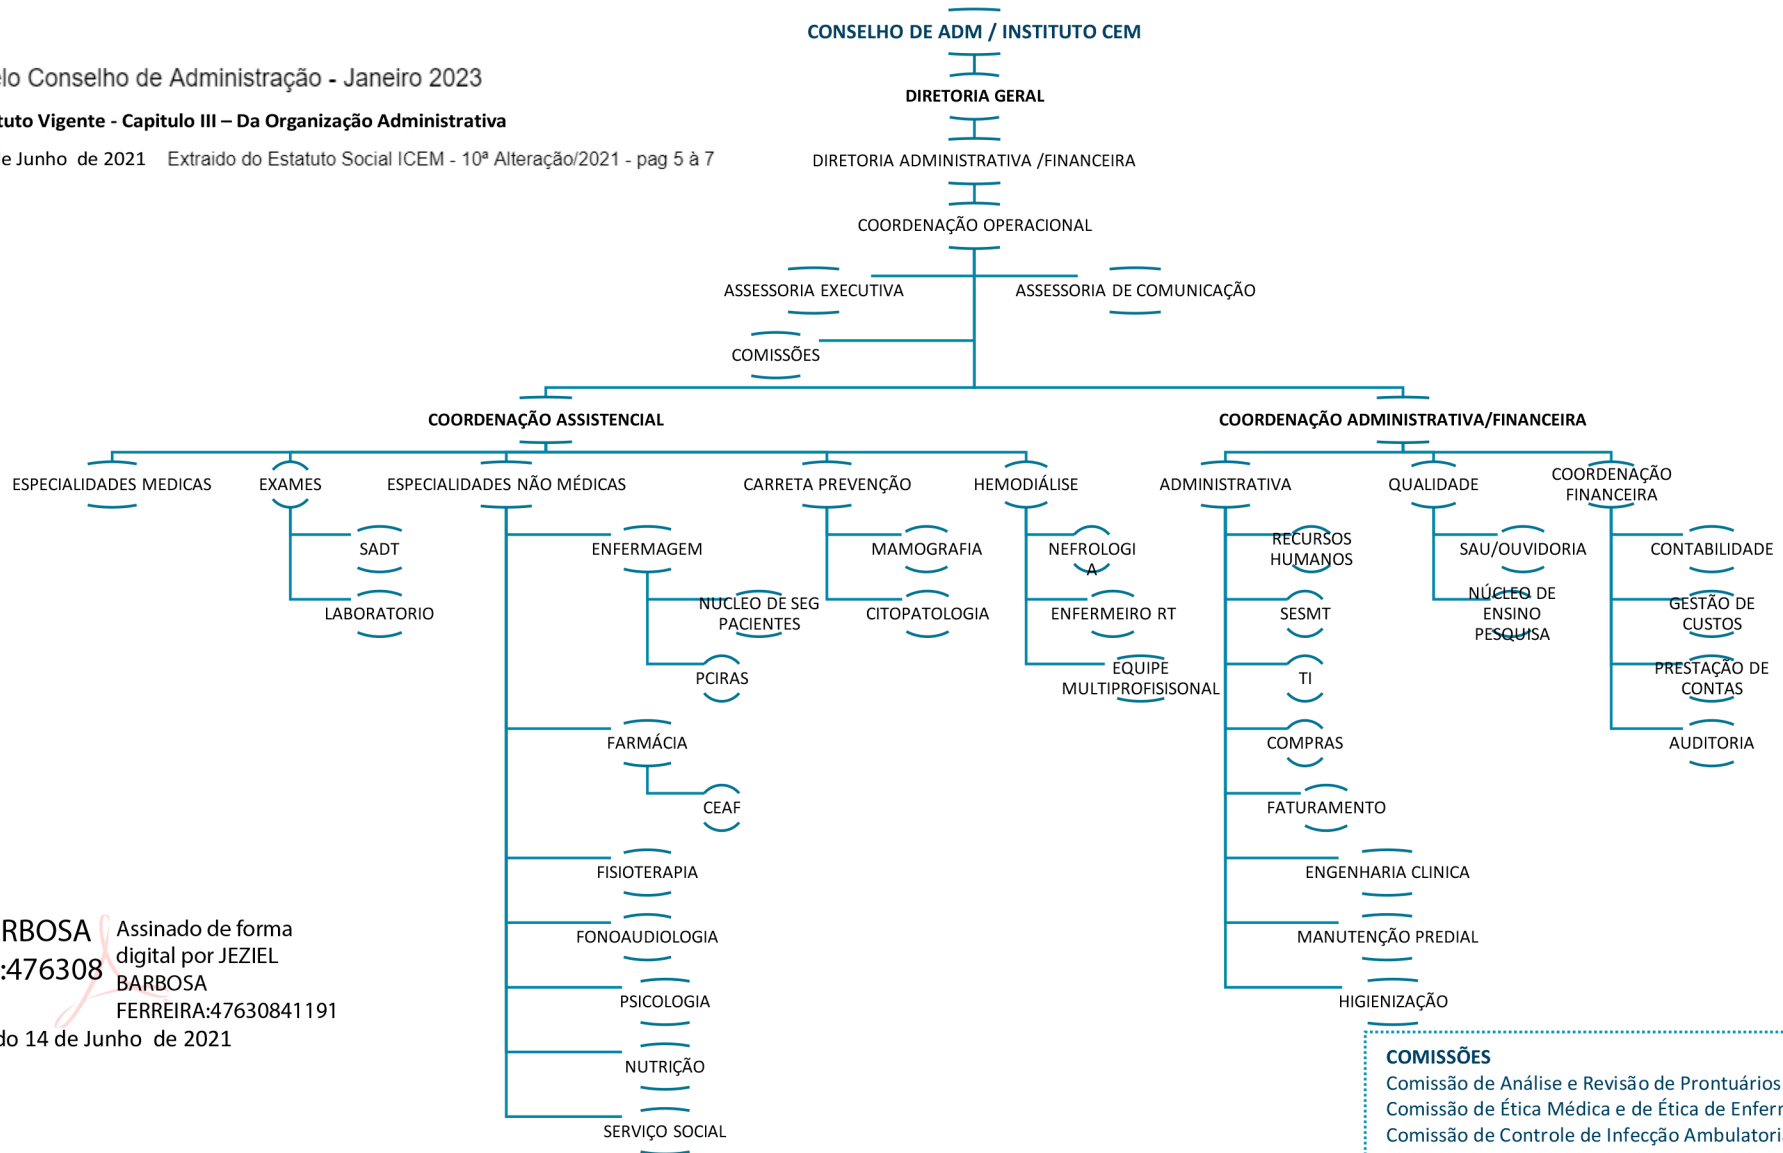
elo Conselho de Administração - Janeiro 2023

tuto Vigente - Capitulo III – Da Organização Administrativa

e Junho de 2021 Extraido do Estatuto Social ICEM - 10ª Alteração/2021 - pag 5 à 7

CONSELHO DE ADM / INSTITUTO CEM

DIRETORIA GERAL

DIRETORIA ADMINISTRATIVA /FINANCEIRA

COORDENAÇÃO OPERACIONAL

ASSESSORIA EXECUTIVA

ASSESSORIA DE COMUNICAÇÃO

COMISSÕES

COORDENAÇÃO ASSISTENCIAL

COORDENAÇÃO ADMINISTRATIVA/FINANCEIRA

ESPECIALIDADES MEDICAS

EXAMES

SADT

LABORATORIO

ESPECIALIDADES NÃO MÉDICAS

ENFERMAGEM

NUCLEO DE SEG PACIENTES

PCIRAS

FARMÁCIA

CEAF

FISIOTERAPIA

FONOAUDIOLOGIA

PSICOLOGIA

NUTRIÇÃO

SERVIÇO SOCIAL

CARRETA PREVENÇÃO

MAMOGRAFIA

CITOPATOLOGIA

HEMODIÁLISE

NEFROLOGI A

ENFERMEIRO RT

EQUIPE MULTIPROFISISONAL

ADMINISTRATIVA

RECURSOS HUMANOS

SESMT

TI

COMPRAS

FATURAMENTO

ENGENHARIA CLINICA

MANUTENÇÃO PREDIAL

HIGIENIZAÇÃO

QUALIDADE

SAU/OUVIDORIA

NÚCLEO DE ENSINO PESQUISA

COORDENAÇÃO FINANCEIRA

CONTABILIDADE

GESTÃO DE CUSTOS

PRESTAÇÃO DE CONTAS

AUDITORIA

RBOSA
:476308

Assinado de forma digital por JEZIEL BARBOSA FERREIRA:47630841191

do 14 de Junho de 2021

COMISSÕES
Comissão de Análise e Revisão de Prontuários
Comissão de Ética Médica e de Ética de Enferr
Comissão de Controle de Infecção Ambulatori